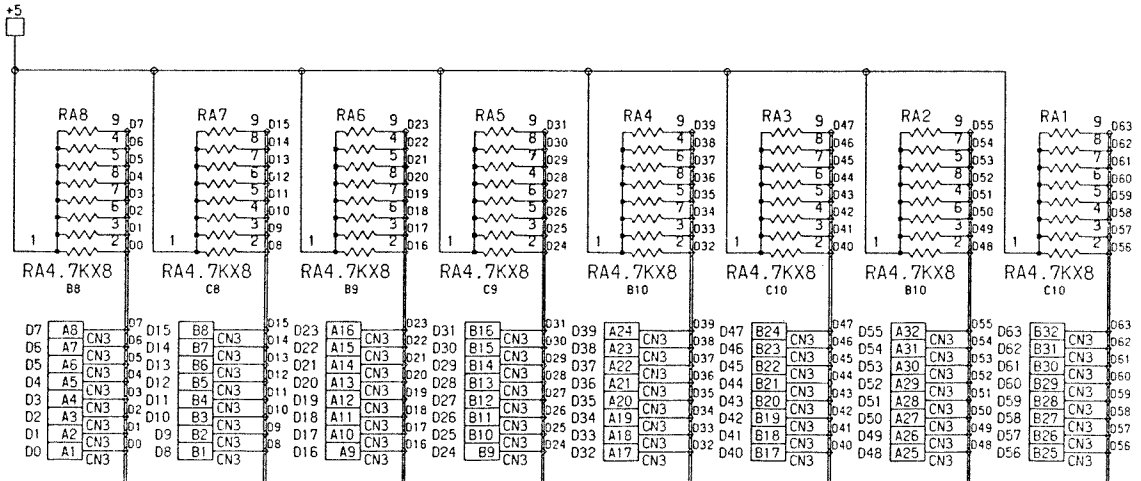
+5

RA8 9 D7 4 D6 5 D5 8 D4 7 D3 6 D2 3 D1 1 2 D0
RA4.7KX8
B8

RA7 9 D15 8 D14 7 D13 6 D12 5 D11 4 D10 3 D9 1 2 D8
RA4.7KX8
C8

RA6 9 D23 4 D22 5 D21 8 D20 7 D19 6 D18 3 D17 1 2 D16
RA4.7KX8
B9

RA5 9 D31 8 D30 7 D29 4 D28 6 D27 5 D26 3 D25 1 2 D24
RA4.7KX8
C9

RA4 9 D39 4 D38 6 D37 8 D36 5 D35 7 D34 3 D33 1 2 D32
RA4.7KX8
B10

RA3 9 D47 8 D46 7 D45 6 D44 5 D43 4 D42 3 D41 1 2 D40
RA4.7KX8
C10

RA2 9 D55 7 D54 5 D53 8 D52 4 D51 6 D50 3 D49 1 2 D48
RA4.7KX8
B10

RA1 9 D63 8 D62 7 D61 6 D60 5 D59 4 D58 3 D57 1 2 D56
RA4.7KX8
C10

D7 A8 CN3 D7
D6 A7 CN3 D6
D5 A6 CN3 D5
D4 A5 CN3 D4
D3 A4 CN3 D3
D2 A3 CN3 D2
D1 A2 CN3 D1
D0 A1 CN3 D0

D15 B8 CN3 D15
D14 B7 CN3 D14
D13 B6 CN3 D13
D12 B5 CN3 D12
D11 B4 CN3 D11
D10 B3 CN3 D10
D9 B2 CN3 D9
D8 B1 CN3 D8

D23 A16 CN3 D23
D22 A15 CN3 D22
D21 A14 CN3 D21
D20 A13 CN3 D20
D19 A12 CN3 D19
D18 A11 CN3 D18
D17 A10 CN3 D17
D16 A9 CN3 D16

D31 B16 CN3 D31
D30 B15 CN3 D30
D29 B14 CN3 D29
D28 B13 CN3 D28
D27 B12 CN3 D27
D26 B11 CN3 D26
D25 B10 CN3 D25
D24 B9 CN3 D24

D39 A24 CN3 D39
D38 A23 CN3 D38
D37 A22 CN3 D37
D36 A21 CN3 D36
D35 A20 CN3 D35
D34 A19 CN3 D34
D33 A18 CN3 D33
D32 A17 CN3 D32

D47 B24 CN3 D47
D46 B23 CN3 D46
D45 B22 CN3 D45
D44 B21 CN3 D44
D43 B20 CN3 D43
D42 B19 CN3 D42
D41 B18 CN3 D41
D40 B17 CN3 D40

D55 A32 CN3 D55
D54 A31 CN3 D54
D53 A30 CN3 D53
D52 A29 CN3 D52
D51 A28 CN3 D51
D50 A27 CN3 D50
D49 A26 CN3 D49
D48 A25 CN3 D48

D63 B32 CN3 D63
D62 B31 CN3 D62
D61 B30 CN3 D61
D60 B29 CN3 D60
D59 B28 CN3 D59
D58 B27 CN3 D58
D57 B26 CN3 D57
D56 B25 CN3 D56